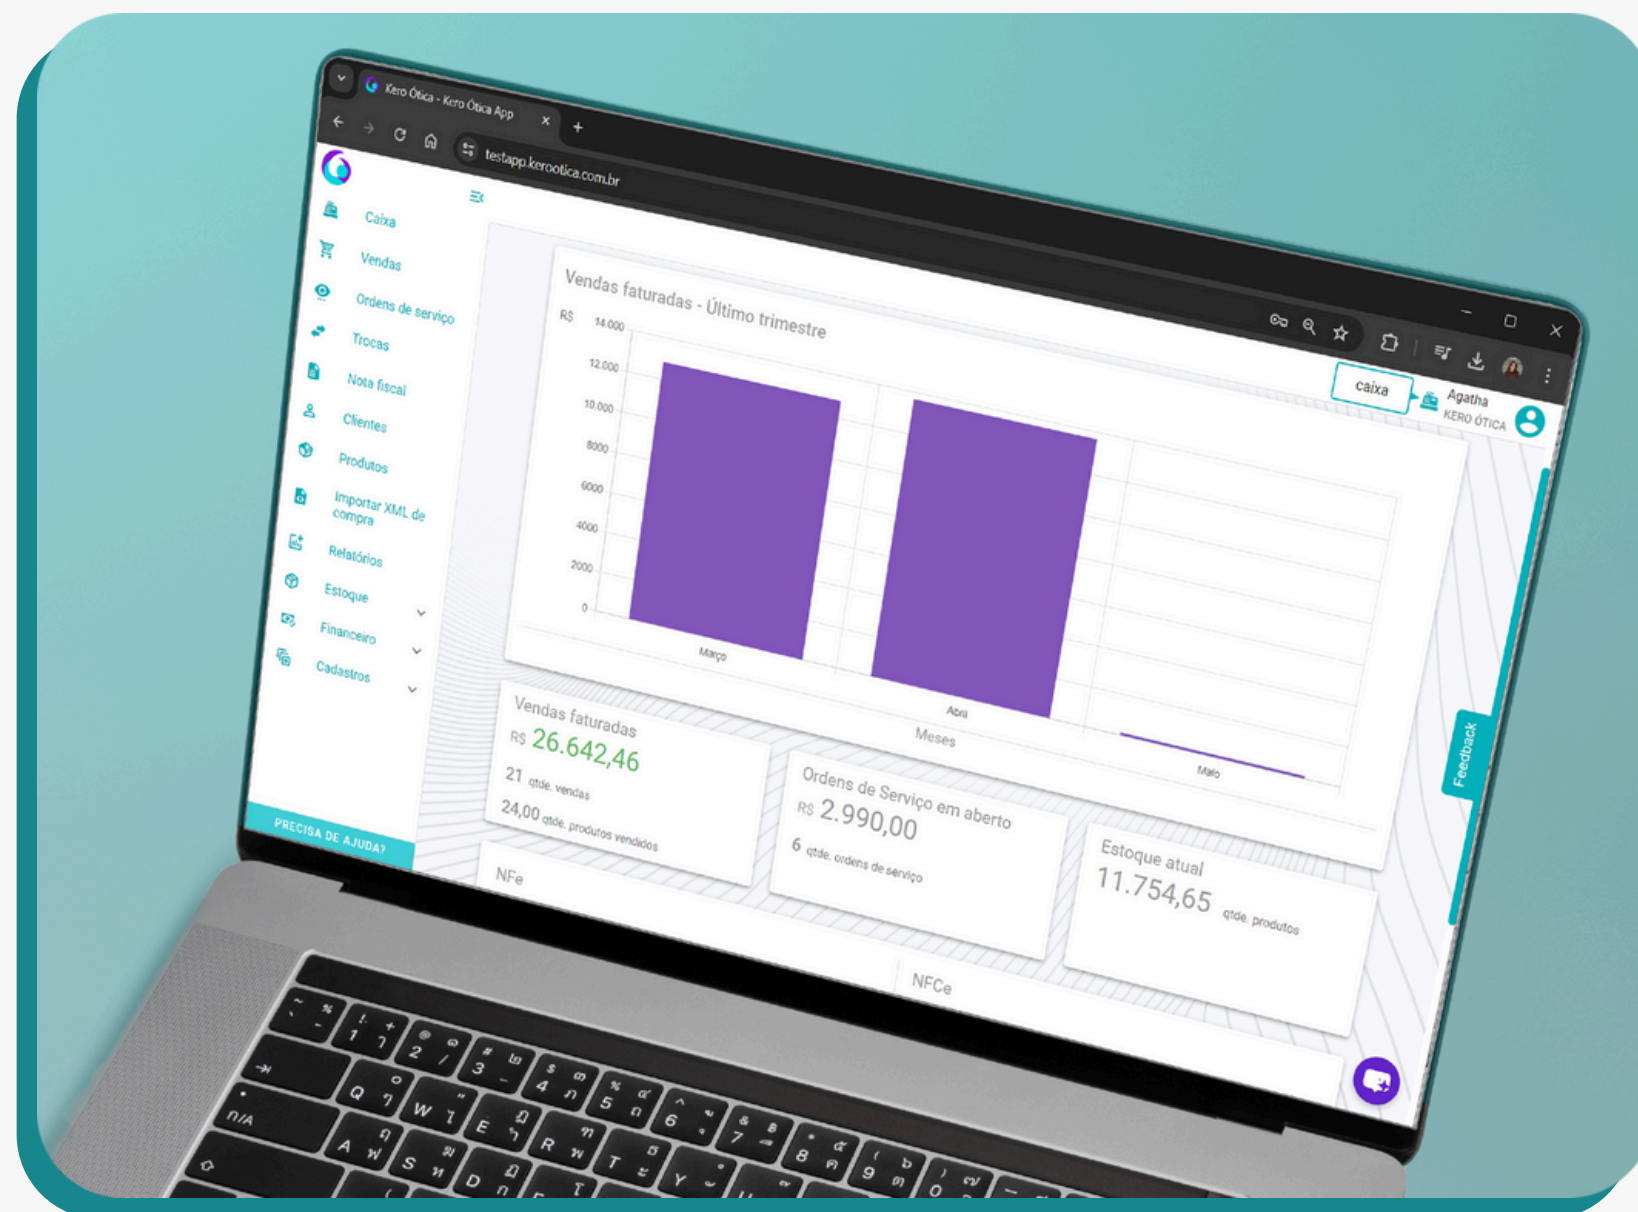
Kero Ótica - Kero Ótica App
testapp.kerootica.com.br

Caixa
Vendas
Ordens de serviço
Trocas
Nota fiscal
Clientes
Produtos
Importar XML de compra
Relatórios
Estoque
Financeiro
Cadastros

PRECISA DE AJUDA?

caixa
Agatha
KERO ÓTICA

Vendas faturadas - Último trimestre
R$
14.000
12.000
10.000
8000
6000
4000
2000
0
Março
Abril
Maio
Meses

Vendas faturadas
R$ 26.642,46
21 qtde. vendas
24,00 qtde. produtos vendidos

Ordens de Serviço em aberto
R$ 2.990,00
6 qtde. ordens de serviço

Estoque atual
11.754,65 qtde. produtos

NFe
NFCe

Feedback